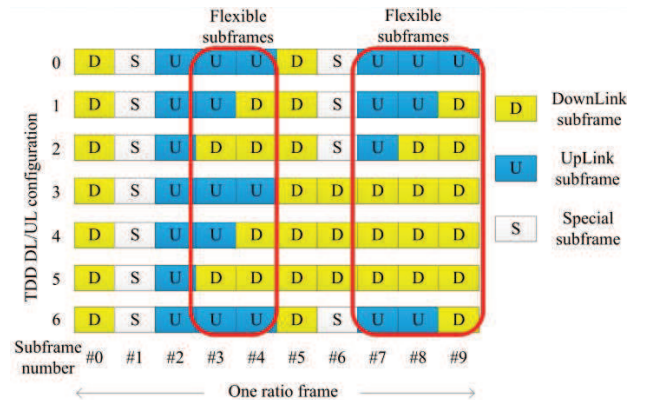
Flexible subframes

Flexible subframes

TDD DL/UL configuration

| | | | | | | | | | | |
|---|---|---|---|---|---|---|---|---|---|---|
| 0 | D | S | U | U | U | D | S | U | U | U |
| 1 | D | S | U | U | D | D | S | U | U | D |
| 2 | D | S | U | D | D | D | S | U | D | D |
| 3 | D | S | U | U | U | D | D | D | D | D |
| 4 | D | S | U | U | D | D | D | D | D | D |
| 5 | D | S | U | D | D | D | D | D | D | D |
| 6 | D | S | U | U | U | D | S | U | U | D |
| Subframe number | #0 | #1 | #2 | #3 | #4 | #5 | #6 | #7 | #8 | #9 |

One ratio frame

D DownLink subframe

U UpLink subframe

S Special subframe